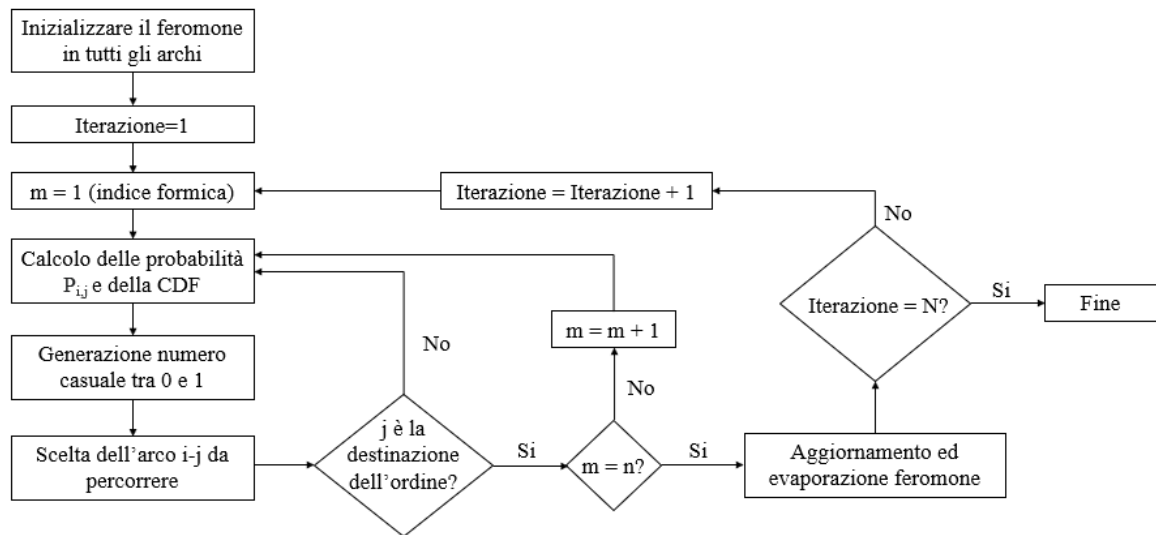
Inizializzare il feromone in tutti gli archi

Iterazione=1

m = 1 (indice formica)

Iterazione = Iterazione + 1

No

Calcolo delle probabilità $P_{i,j}$ e della CDF

Iterazione = N?

Si

Fine

m = m + 1

No

Generazione numero casuale tra 0 e 1

No

Scelta dell'arco i-j da percorrere

j è la destinazione dell'ordine?

Si

m = n?

Si

Aggiornamento ed evaporazione feromone